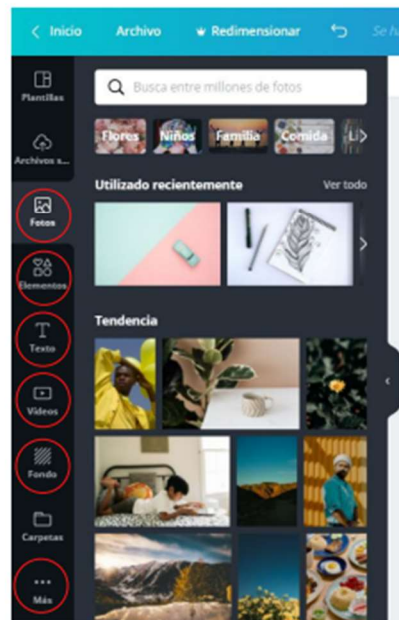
< Inicio Archivo Redimensionar Se h

Plantillas

Archivos s...

Fotos

Elementos

Texto

Videos

Fondo

Carpetas

Más

Busca entre millones de fotos

Flores Niños Familia Comida Li

Utilizado recientemente Ver todo

Tendencia